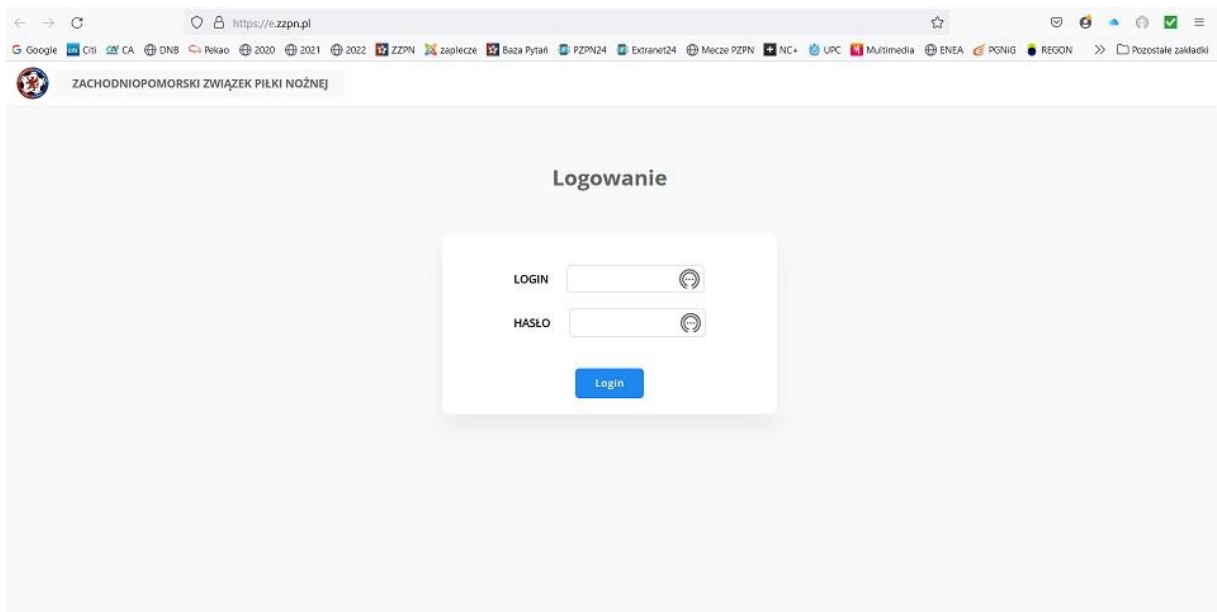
https://e.zzpn.pl

Google Citi CA DNB Pekao 2020 2021 2022 ZZPN zaplecze Baza Pytań PZPN24 Extranet24 Mecze PZPN NC+ UPC Multimedia ENEA PGNiG REGON Pozostałe zakładki

ZACHODNIOPOMORSKI ZWIĄZEK PIŁKI NOŻNEJ

Logowanie

LOGIN

HASŁO

Login